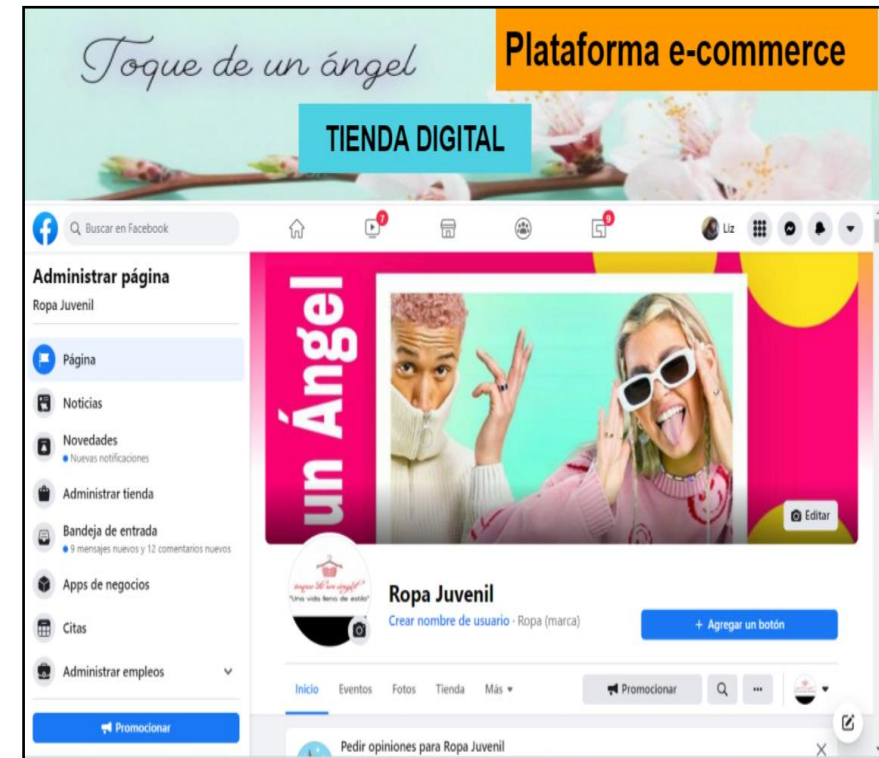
Toque de un ángel

Plataforma e-commerce

TIENDA DIGITAL

Buscar en Facebook

7

9

Liz

Administrar página
Ropa Juvenil

Página

Noticias

Novedades
• Nuevas notificaciones

Administrar tienda

Bandeja de entrada
• 9 mensajes nuevos y 12 comentarios nuevos

Apps de negocios

Citas

Administrar empleos

Promocionar

un Ángel

Editar

"Una vida llena de estilo"

Ropa Juvenil
Crear nombre de usuario · Ropa (marca)

+ Agregar un botón

Inicio Eventos Fotos Tienda Más ▾

Promocionar

Pedir opiniones para Ropa Juvenil